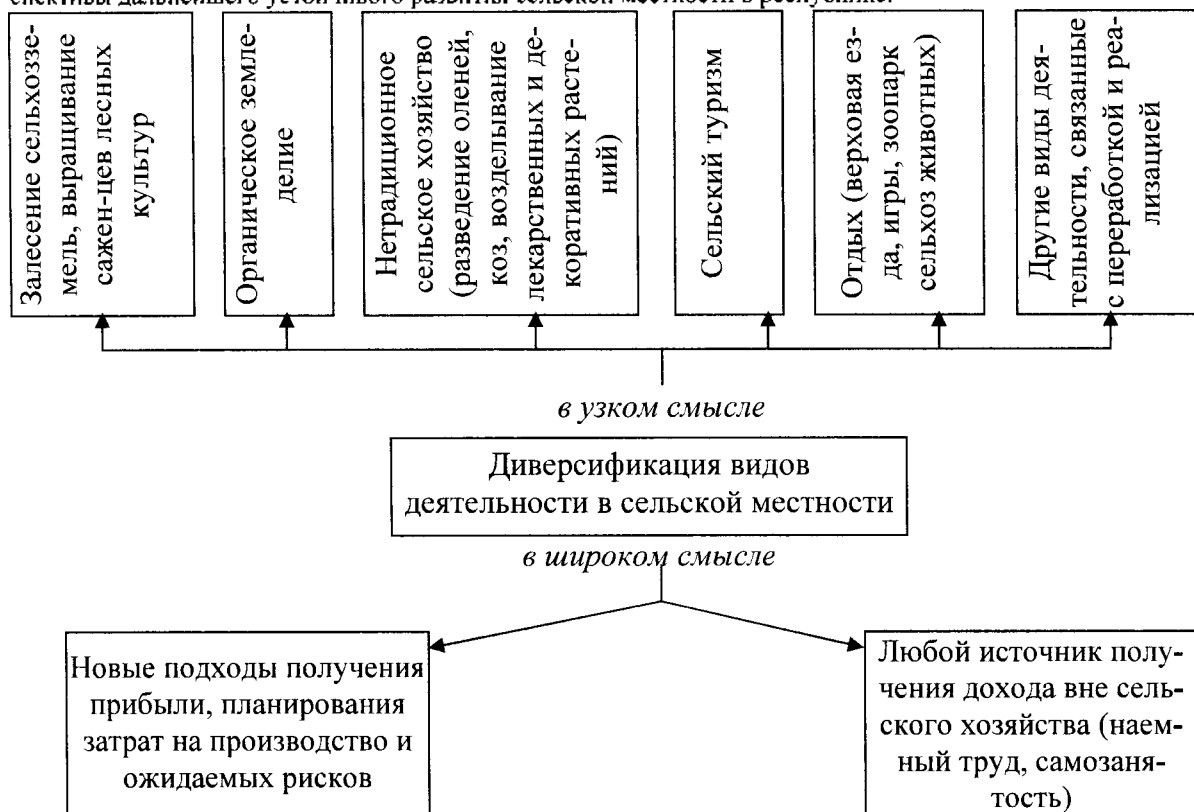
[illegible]

Залесение сельхозземель, выращивание сажен-цев лесных культур

Органическое земледелие

Нетрадиционное сельское хозяйство (разведение оленей, коз, возделывание лекарственных и декоративных растений)

Сельский туризм

Отдых (верховая езда, игры, зоопарк сельхоз животных)

Другие виды деятельности, связанные с переработкой и реализацией

в узком смысле

Диверсификация видов деятельности в сельской местности

в широком смысле

Новые подходы получения прибыли, планирования затрат на производство и ожидаемых рисков

Любой источник получения дохода вне сельского хозяйства (наемный труд, самозанятость)